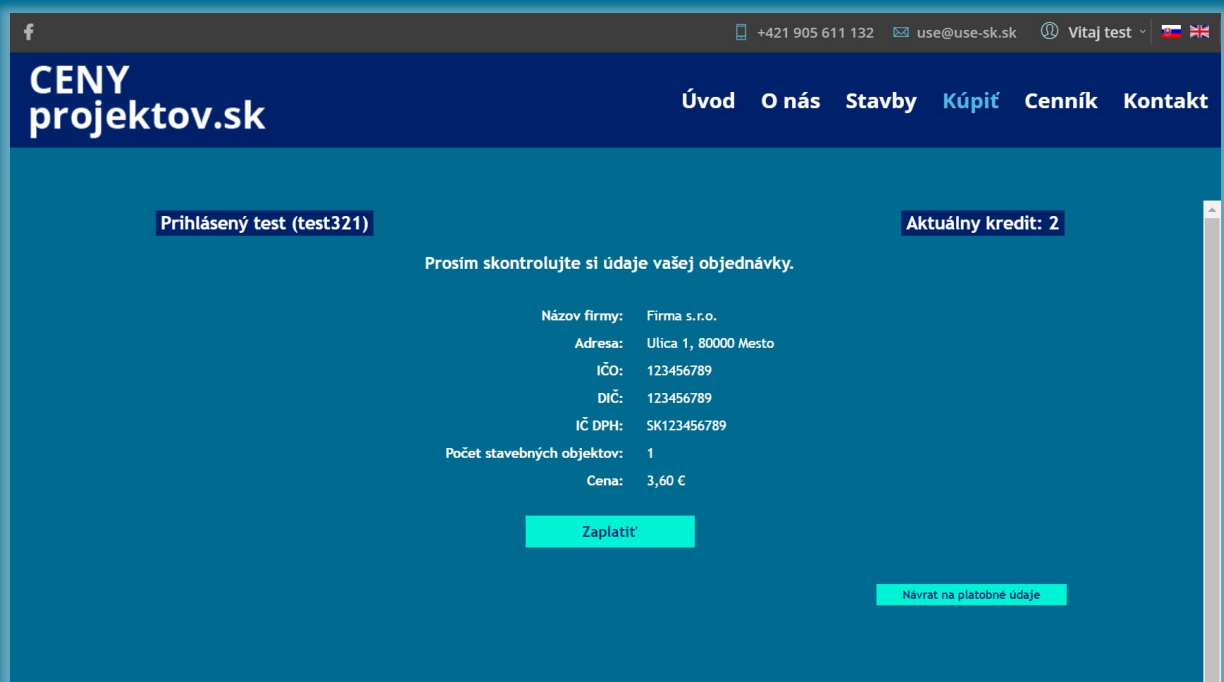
f

+421 905 611 132 use@use-sk.sk Vitaj test

CENY projektov.sk

Úvod O nás Stavby Kúpiť Cenník Kontakt

Prihlásený test (test321)

Aktuálny kredit: 2

Prosím skontrolujte si údaje vašej objednávky.

| | |
|---|---|
| Názov firmy: | Firma s.r.o. |
| Adresa: | Ulica 1, 80000 Mesto |
| IČO: | 123456789 |
| DIČ: | 123456789 |
| IČ DPH: | SK123456789 |
| Počet stavebných objektov: | 1 |
| Cena: | 3,60 € |

Zaplatiť

Návrat na platobné údaje